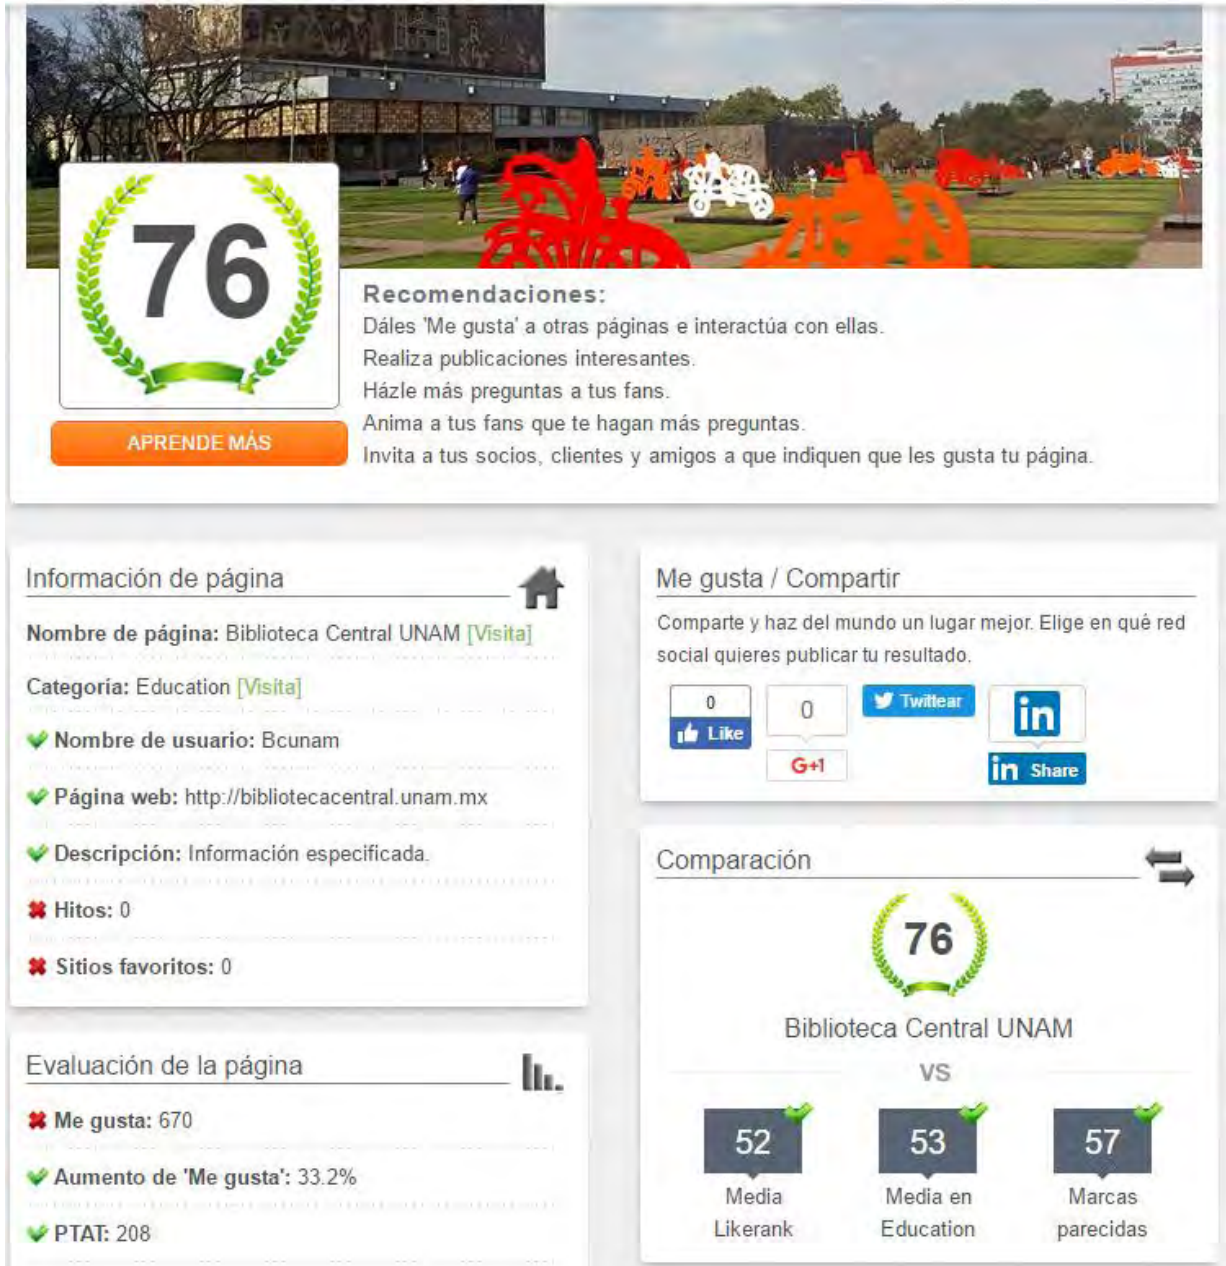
76

APRENDE MÁS

Recomendaciones:
Dáles 'Me gusta' a otras páginas e interactúa con ellas.
Realiza publicaciones interesantes.
Házle más preguntas a tus fans.
Anima a tus fans que te hagan más preguntas.
Invita a tus socios, clientes y amigos a que indiquen que les gusta tu página.

Información de página

Nombre de página: Biblioteca Central UNAM [Visita]

Categoría: Education [Visita]

Nombre de usuario: Bcunam

Página web: http://bibliotecacentral.unam.mx

Descripción: Información especificada.

Hitos: 0

Sitios favoritos: 0

Evaluación de la página

Me gusta: 670

Aumento de 'Me gusta': 33.2%

PTAT: 208

Me gusta / Compartir

Comparte y haz del mundo un lugar mejor. Elige en qué red social quieres publicar tu resultado.

0 Like

0 G+1

Twittear

in Share

Comparación

76

Biblioteca Central UNAM

VS

52 Media Likerank

53 Media en Education

57 Marcas parecidas